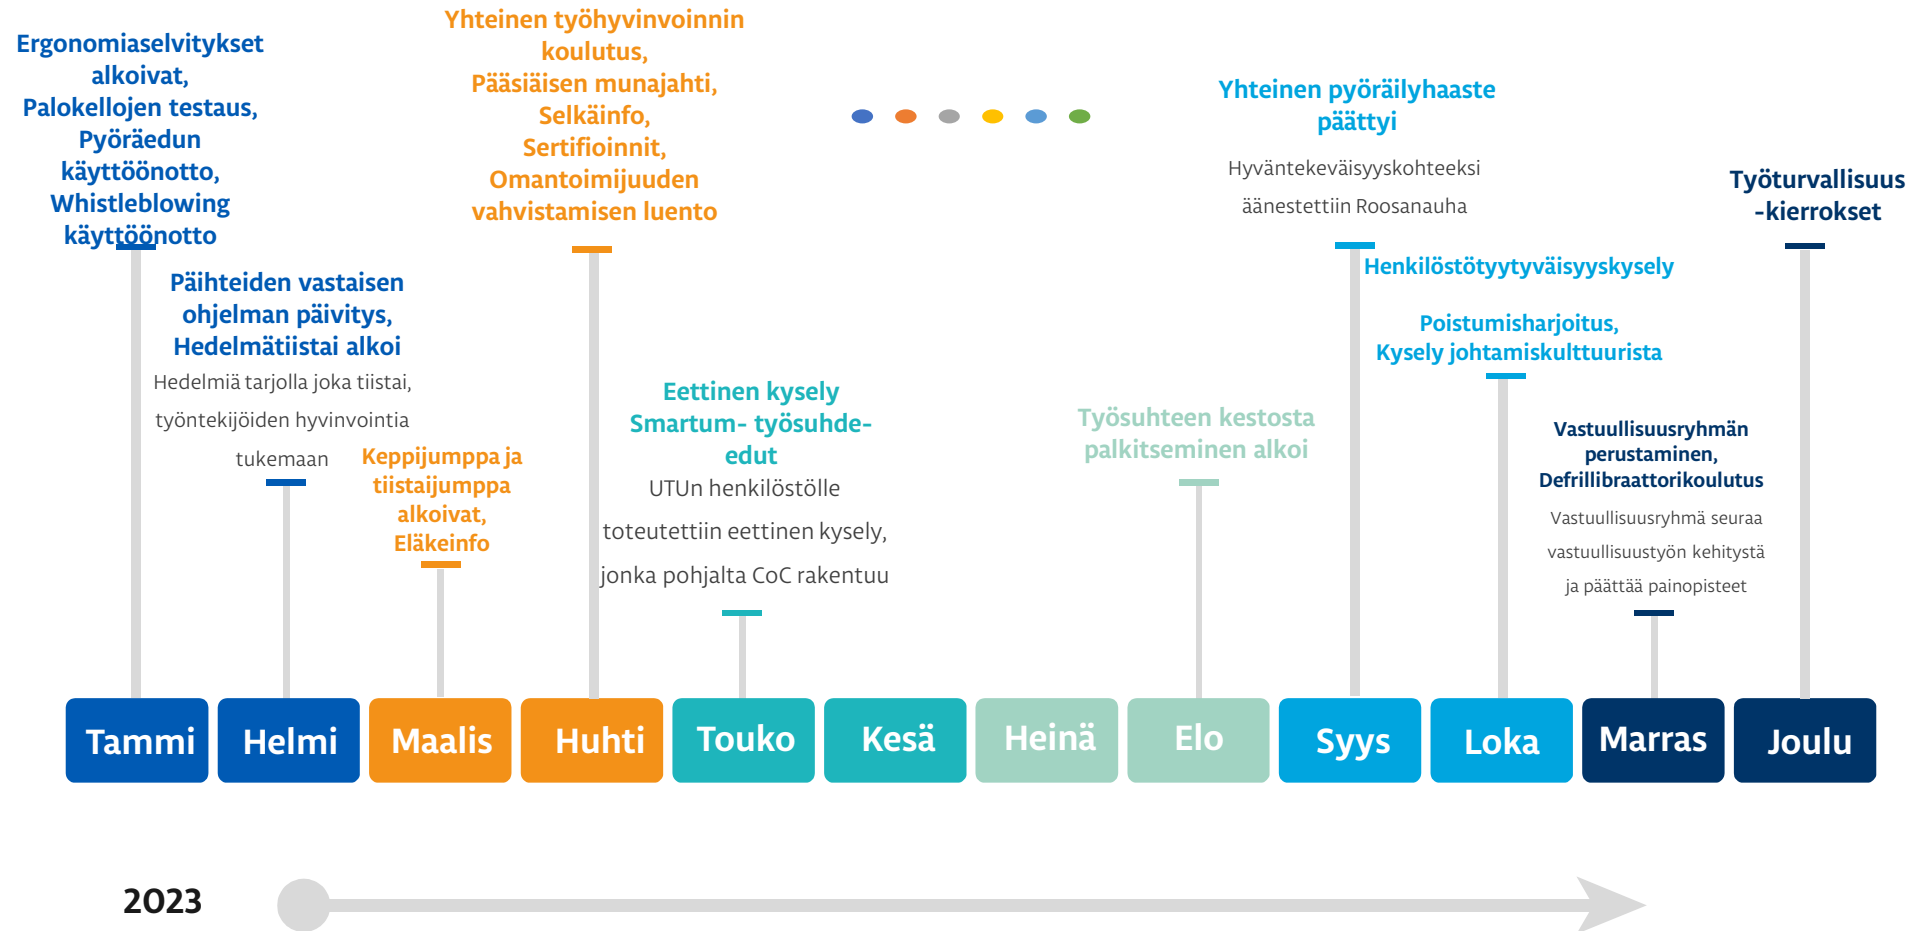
Ergonomiaselvitykset alkoivat, Palokellojen testaus, Pyöräedun käyttöönotto, Whistleblowing käyttöönotto

Yhteinen työhyvinvoinnin koulutus, Pääsiäisen munajahti, Selkäinfo, Sertifioinnit, Omantoimijuuden vahvistamisen luento

Yhteinen pyöräilyhaaste päättyi

Hyväntekeväisyyskohteeksi äänestettiin Roosanauha

Työturvallisuus -kierrokset

Päihteiden vastaisen ohjelman päivitys, Hedelmätiistai alkoi

Hedelmiä tarjolla joka tiistai, työntekijöiden hyvinvointia tukemaan

Henkilöstötyytyväisyyskysely

Poistumisharjoitus, Kysely johtamiskulttuurista

Eettinen kysely Smartum- työsuhde-edut

UTUn henkilöstölle toteutettiin eettinen kysely, jonka pohjalta CoC rakentuu

Työsuhteen kestosta palkitseminen alkoi

Keppijumppa ja tiistaijumppa alkoivat, Eläkeinfo

Vastuullisuusryhmän perustaminen, Defrillibraattorikoulutus

Vastuullisuusryhmä seuraa vastuullisuustyön kehitystä ja päättää painopisteet

Tammi

Helmi

Maalis

Huhti

Touko

Kesä

Heinä

Elo

Syys

Loka

Marras

Joulu

2023